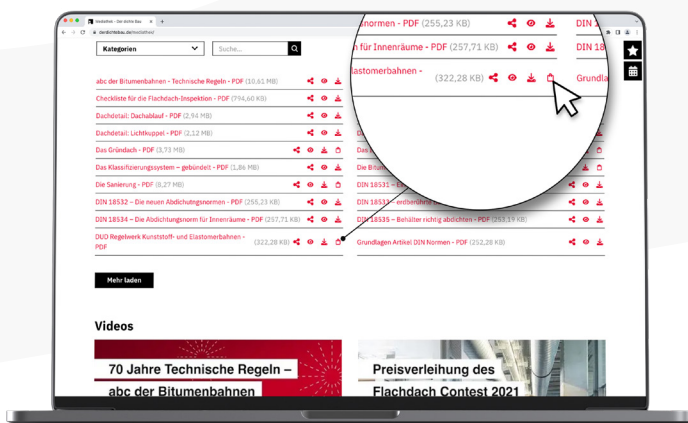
Mediathek - Der dichte Bau ×

derdichtebau.de/mediathek/

Kategorien

Suche...

abc der Bitumenbahnen - Technische Regeln - PDF (10,61 MB)

Checkliste für die Flachdach-Inspektion - PDF (794,60 KB)

Dachdetail: Dachablauf - PDF (2,94 MB)

Dachdetail: Lichtkuppel - PDF (2,12 MB)

Das Gründach - PDF (3,73 MB)

Das Klassifizierungssystem – gebündelt - PDF (1,86 MB)

Die Sanierung - PDF (8,27 MB)

DIN 18532 – Die neuen Abdichtungsnormen - PDF (255,23 KB)

DIN 18534 – Die Abdichtungsnorm für Innenräume - PDF (257,71 KB)

DDO Regelwerk Kunststoff- und Elastomerbahnen - PDF (322,28 KB)

Die Bitum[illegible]

DIN 18531 – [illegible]

DIN 18533 – erdberührte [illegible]

DIN 18535 – Behälter richtig abdichten - PDF (253,19 KB)

Grundlagen Artikel DIN Normen - PDF (252,28 KB)

normen - PDF (255,23 KB)

n für Innenräume - PDF (257,71 KB)

lastomerbahnen - (322,28 KB)

DIN

DIN 18

Grundla

Mehr laden

Videos

70 Jahre Technische Regeln – abc der Bitumenbahnen

Preisverleihung des Flachdach Contest 2021